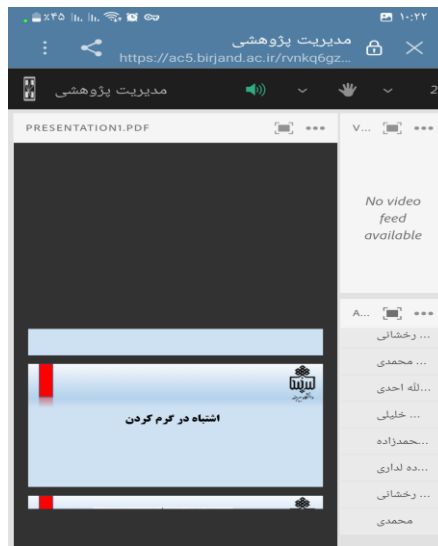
۱۰:۲۲
۴۵٪
مدیریت پژوهشی
https://ac5.birjand.ac.ir/rvnkq6gz...
مدیریت پژوهشی
2
PRESENTATION1.PDF
V...
No video feed available
A...
... رخشانی
... محمدی
...لله احدی
... خلیلی
...حمدزاده
...ده لداری
... رخشانی
محمدی
اشتباه در گرم کردن